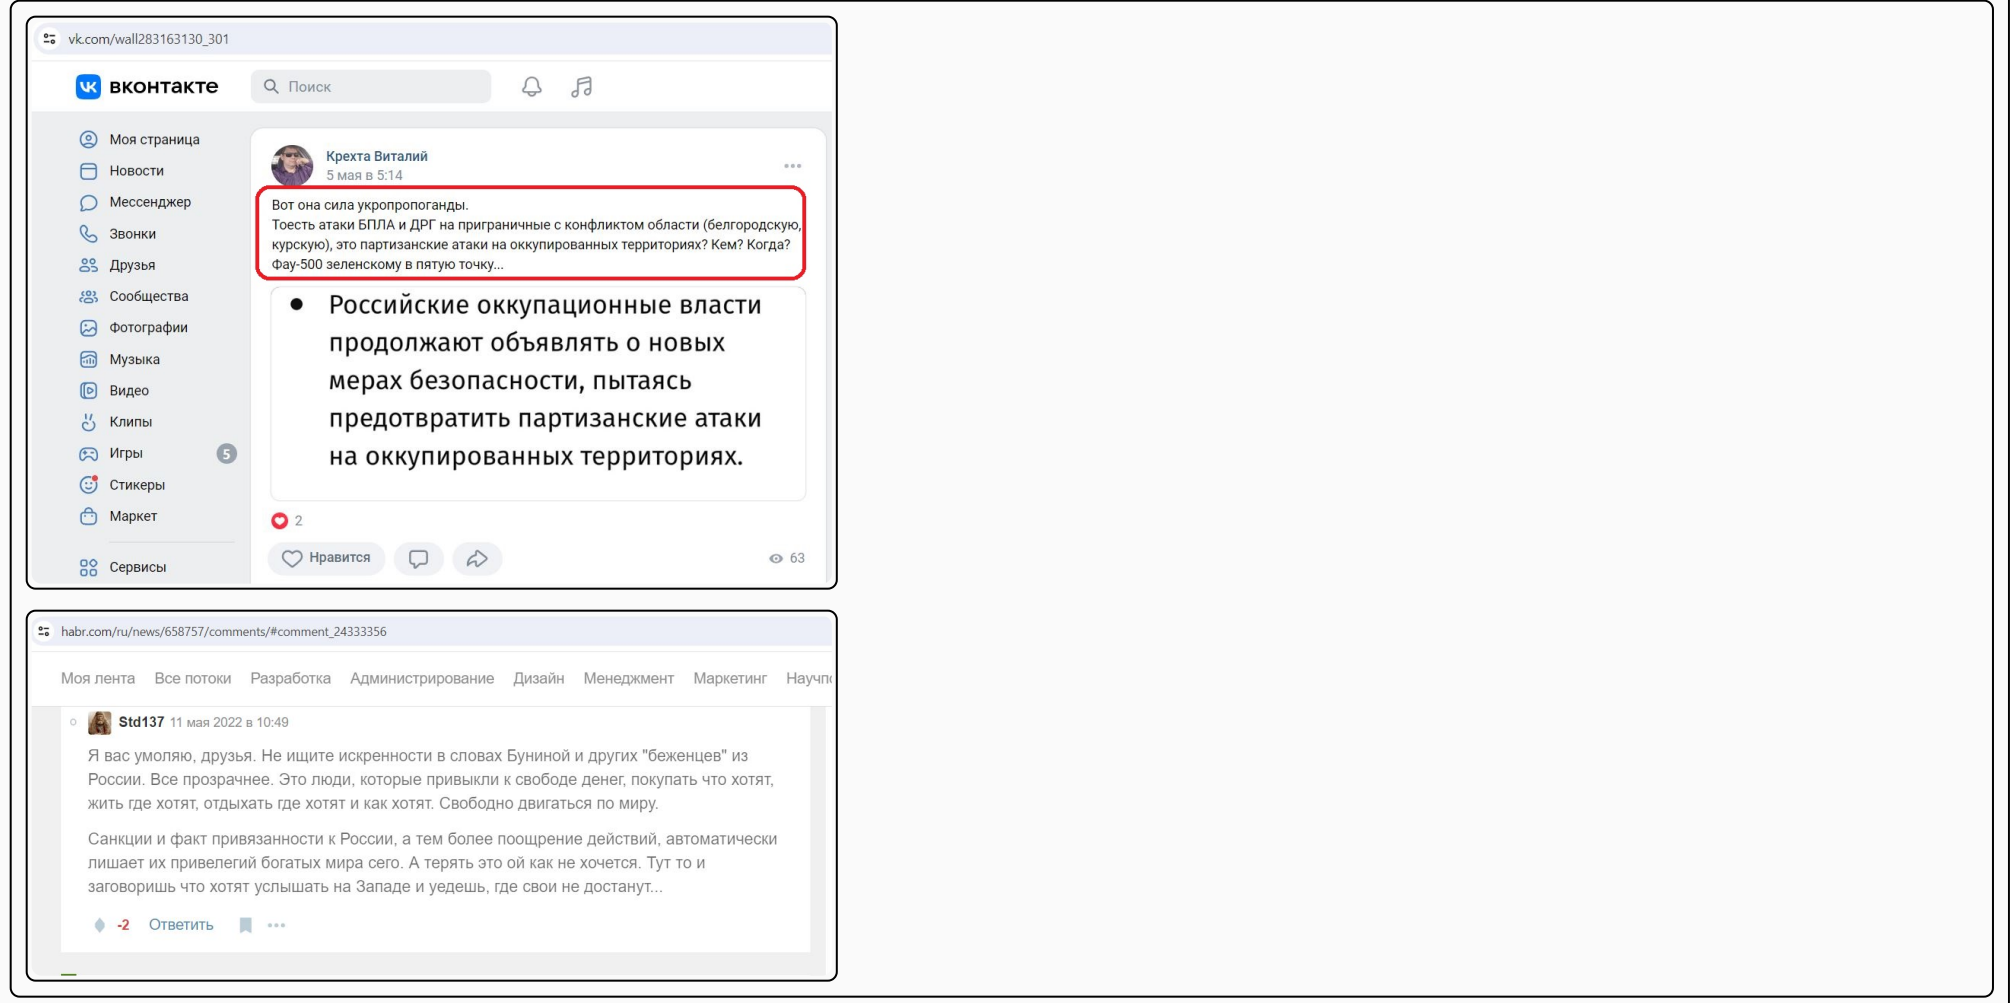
vk.com/wall283163130_301

вконтакте
Поиск

Моя страница
Новости
Мессенджер
Звонки
Друзья
Сообщества
Фотографии
Музыка
Видео
Клипы
Игры 5
Стикеры
Маркет
Сервисы

Крехта Виталий
5 мая в 5:14

Вот она сила укропропоганды.
Тоесть атаки БПЛА и ДРГ на приграничные с конфликтом области (белгородскую, курскую), это партизанские атаки на оккупированных территориях? Кем? Когда?
Фау-500 зеленскому в пятую точку...

• Российские оккупационные власти продолжают объявлять о новых мерах безопасности, пытаясь предотвратить партизанские атаки на оккупированных территориях.

2
Нравится
63

habr.com/ru/news/658757/comments/#comment_24333356

Моя лента Все потоки Разработка Администрирование Дизайн Менеджмент Маркетинг Научп

Std137 11 мая 2022 в 10:49

Я вас умоляю, друзья. Не ищите искренности в словах Буниной и других "беженцев" из России. Все прозрачнее. Это люди, которые привыкли к свободе денег, покупать что хотят, жить где хотят, отдыхать где хотят и как хотят. Свободно двигаться по миру.

Санкции и факт привязанности к России, а тем более поощрение действий, автоматически лишает их привелегий богатых мира сего. А терять это ой как не хочется. Тут то и заговоришь что хотят услышать на Западе и уедешь, где свои не достанут...

-2 Ответить